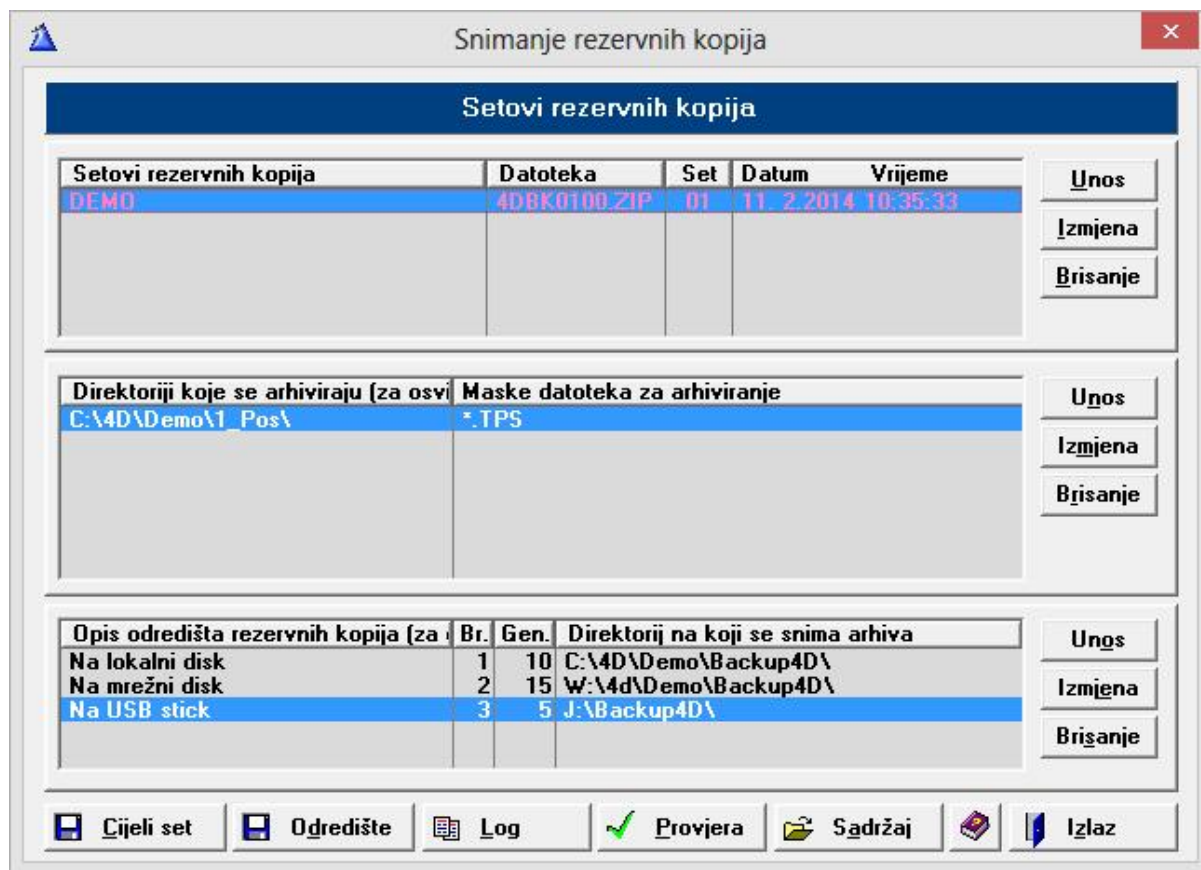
Snimanje rezervnih kopija

Setovi rezervnih kopija

| Setovi rezervnih kopija | Datoteka | Set | Datum | Vrijeme |
|---|---|---|---|---|
| DEMO | 4DBK0100.ZIP | 01 | 11. 2.2014 | 10:35:33 |

Unos
Izmjena
Brisanje

| Direktoriji koje se arhiviraju (za osvi | Maske datoteka za arhiviranje |
|---|---|
| C:\4D\Demo\1_Pos\ | *.TPS |

Unos
Izmjena
Brisanje

| Opis odredišta rezervnih kopija (za | Br. | Gen. | Direktorij na koji se snima arhiva |
|---|---|---|---|
| Na lokalni disk | 1 | 10 | C:\4D\Demo\Backup4D\ |
| Na mrežni disk | 2 | 15 | W:\4d\Demo\Backup4D\ |
| Na USB stick | 3 | 5 | J:\Backup4D\ |

Unos
Izmjena
Brisanje

Cijeli set
Odredište
Log
Provjera
Sadržaj
Izlaz